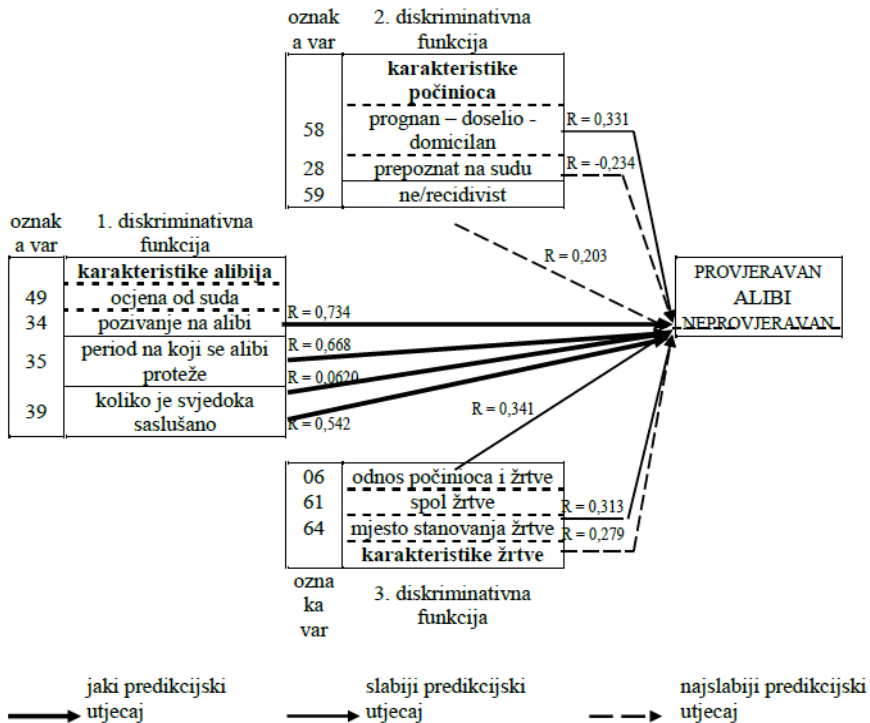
oznak a var

2. diskriminativna funkcija

| | karakteristike počinioca |
|---|---|
| 58 | prognan – doselio - domicilan |
| 28 | prepoznat na sudu |
| 59 | ne/recidivist |

R = 0,331
R = -0,234
R = 0,203

oznak a var

1. diskriminativna funkcija

| | karakteristike alibija |
|---|---|
| 49 | ocjena od suda |
| 34 | pozivanje na alibi |
| 35 | period na koji se alibi proteže |
| 39 | koliko je svjedoka saslušano |

R = 0,734
R = 0,668
R = 0,0620
R = 0,542

PROVJERAVAN
ALIBI
NEPROVJERAVAN

R = 0,341

| | |
|---|---|
| 06 | odnos počinioca i žrtve |
| 61 | spol žrtve |
| 64 | mjesto stanovanja žrtve |
| | karakteristike žrtve |

R = 0,313
R = 0,279

ozna ka var

3. diskriminativna funkcija

jaki predikcijski utjecaj

slabiji predikcijski utjecaj

najslabiji predikcijski utjecaj